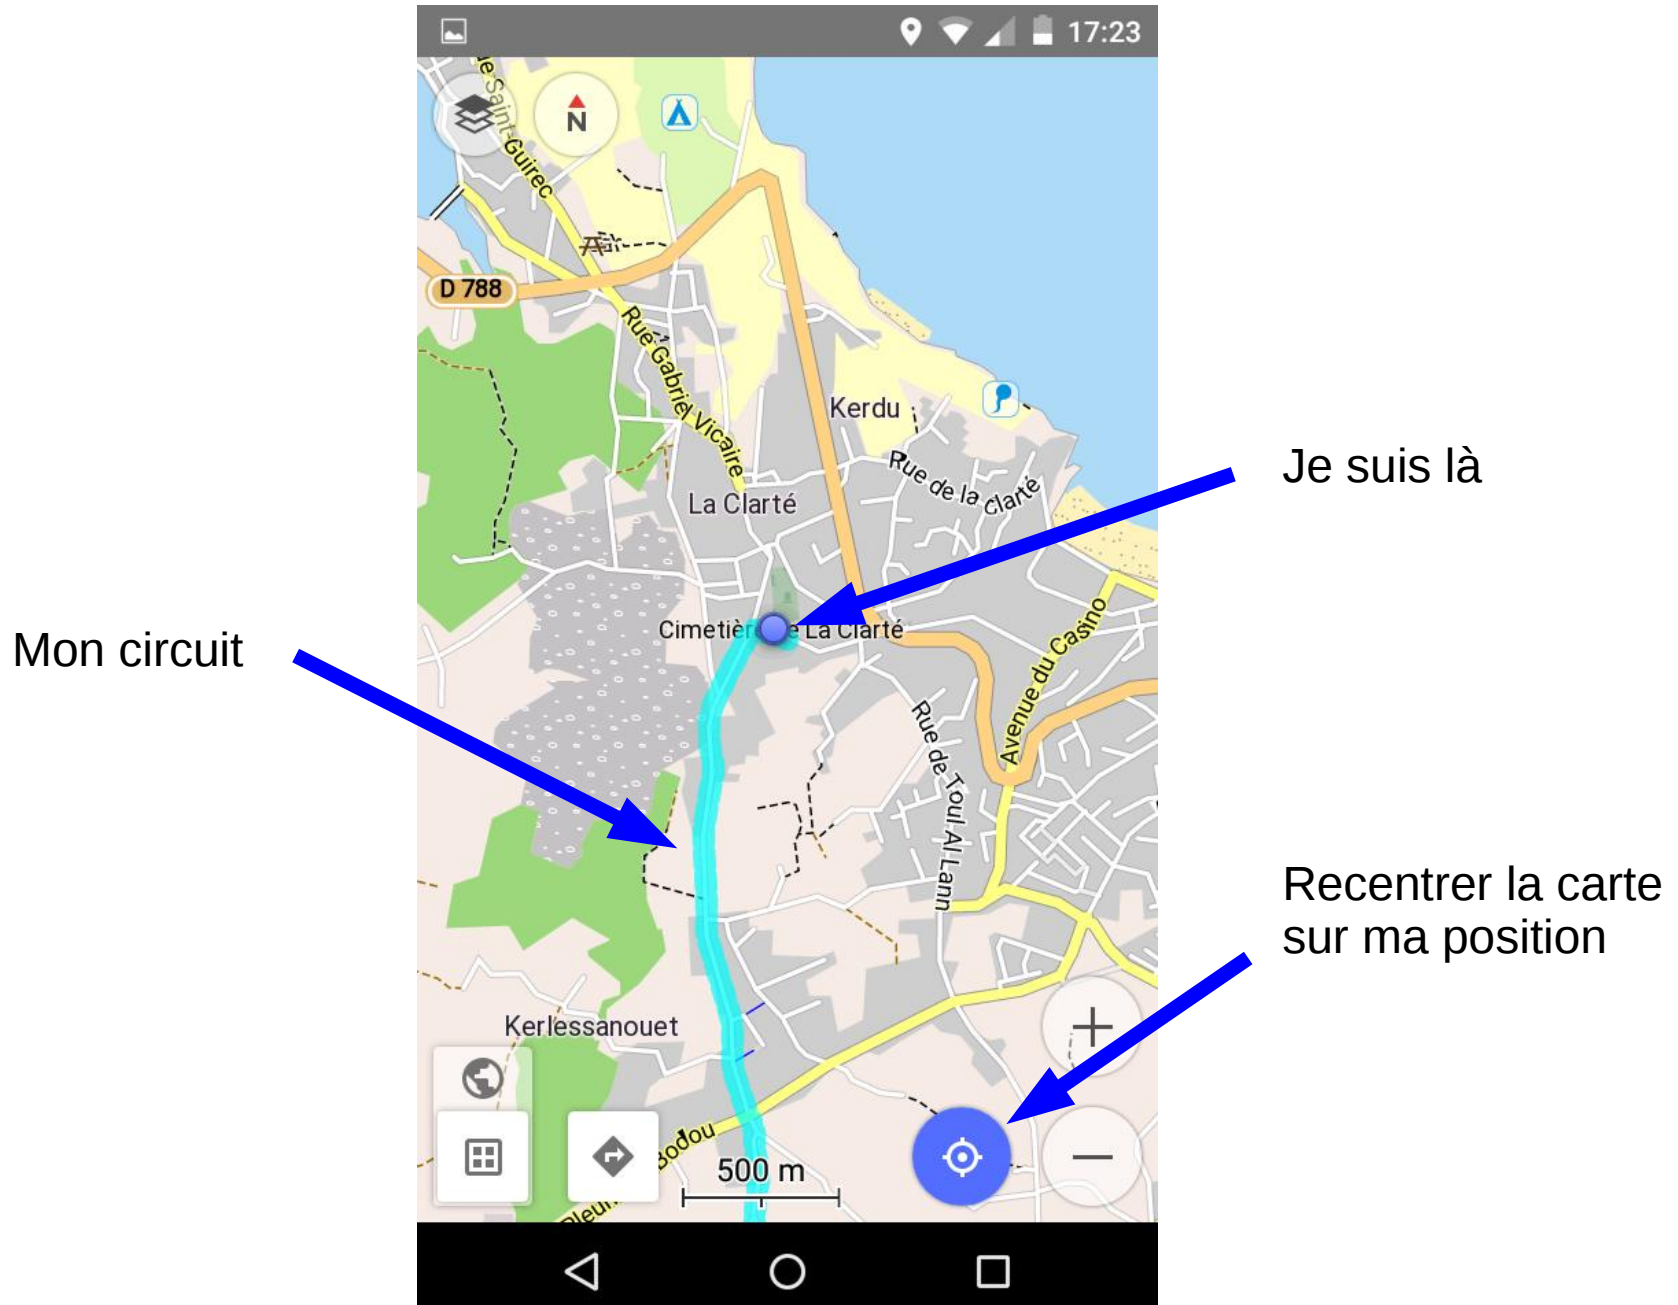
17:23

N

Rue Saint-Guirec

D 788

Rue Gabriel Vicaire

Kerdu

Rue de la Clarté

La Clarté

Je suis là

Mon circuit

Cimetière de La Clarté

Avenue du Casino

Rue de Toul Al Lann

Recentrer la carte sur ma position

Kerlessanouet

+

−

Bodou

500 m

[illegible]